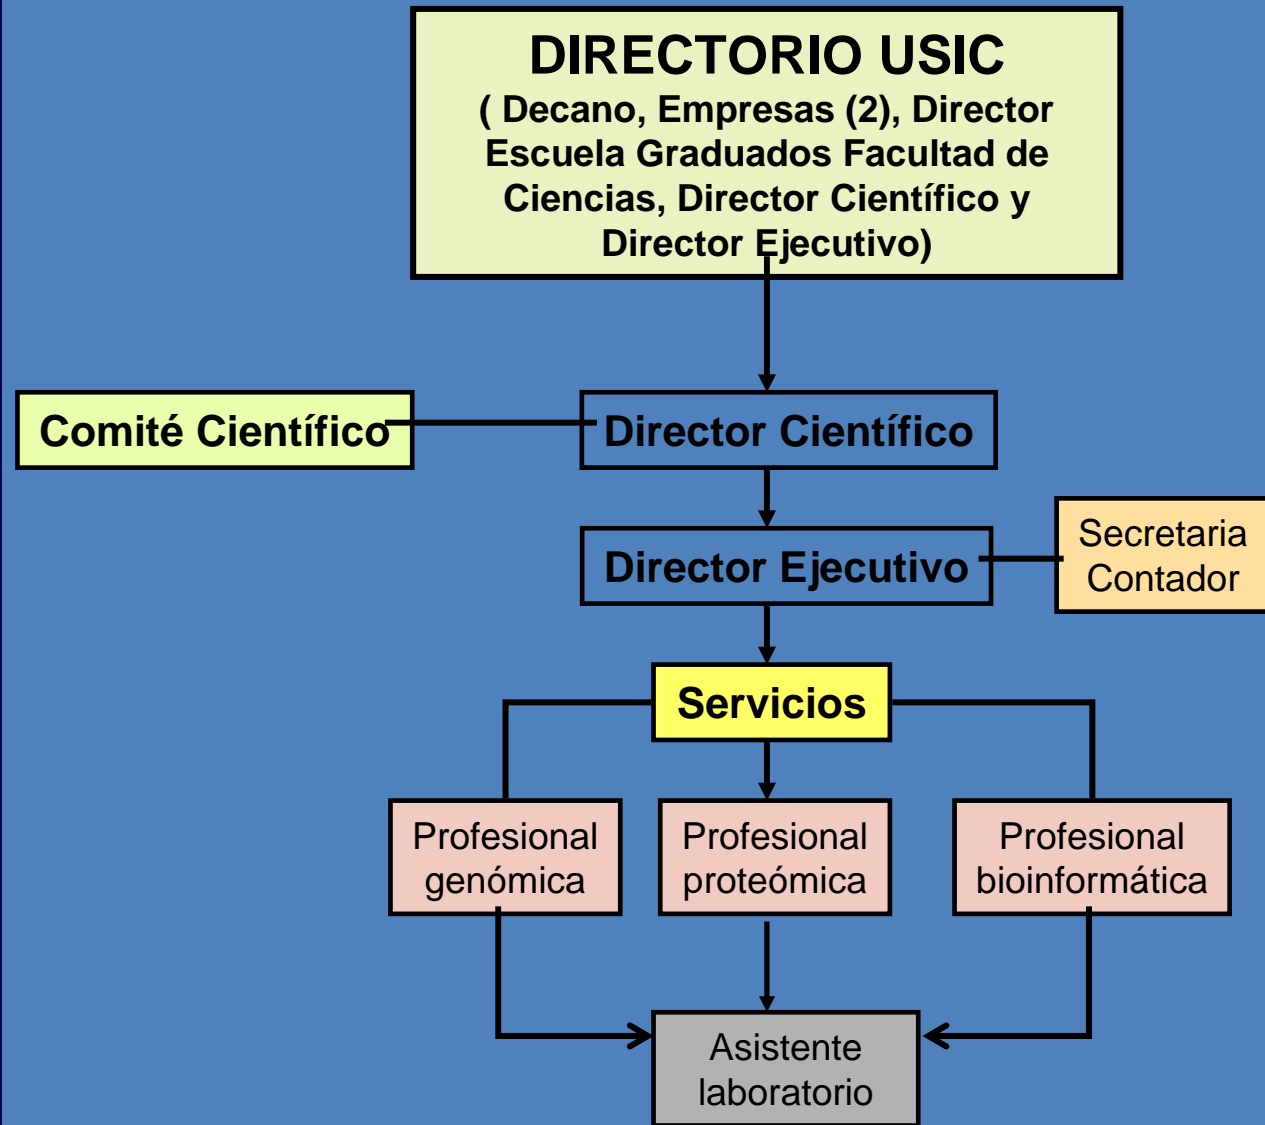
DIRECTORIO USIC
( Decano, Empresas (2), Director Escuela Graduados Facultad de Ciencias, Director Científico y Director Ejecutivo)

Comité Científico

Director Científico

Director Ejecutivo

Secretaria
Contador

Servicios

Profesional genómica

Profesional proteómica

Profesional bioinformática

Asistente laboratorio